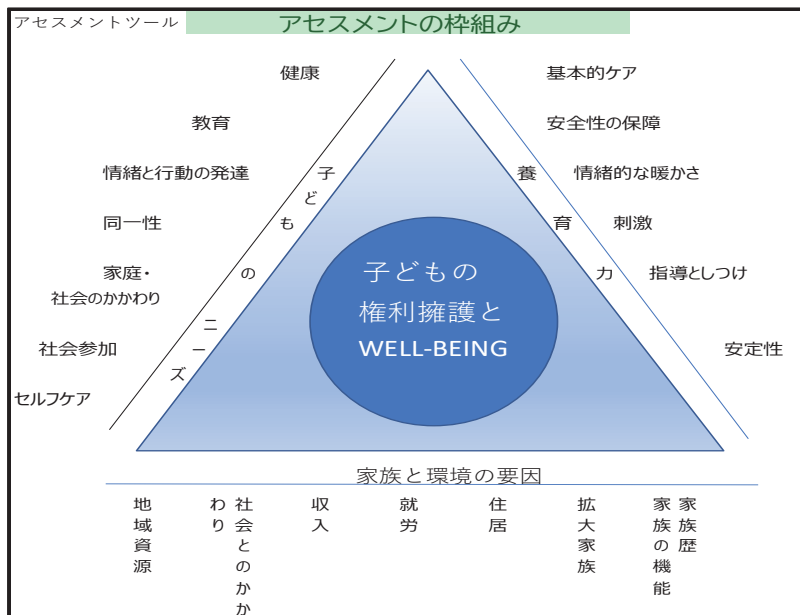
アセスメントツール

アセスメントの枠組み

健康

教育

情緒と行動の発達

同一性

家庭・
社会のかかわり

社会参加

セルフケア

子どものニーズ

基本的ケア

安全性の保障

情緒的な暖かさ

刺激

指導としつけ

安定性

養育力

子どもの
権利擁護と
WELL-BEING

家族と環境の要因

地域資源

社会とのかかわり

収入

就労

住居

拡大家族

家族の機能

家族歴